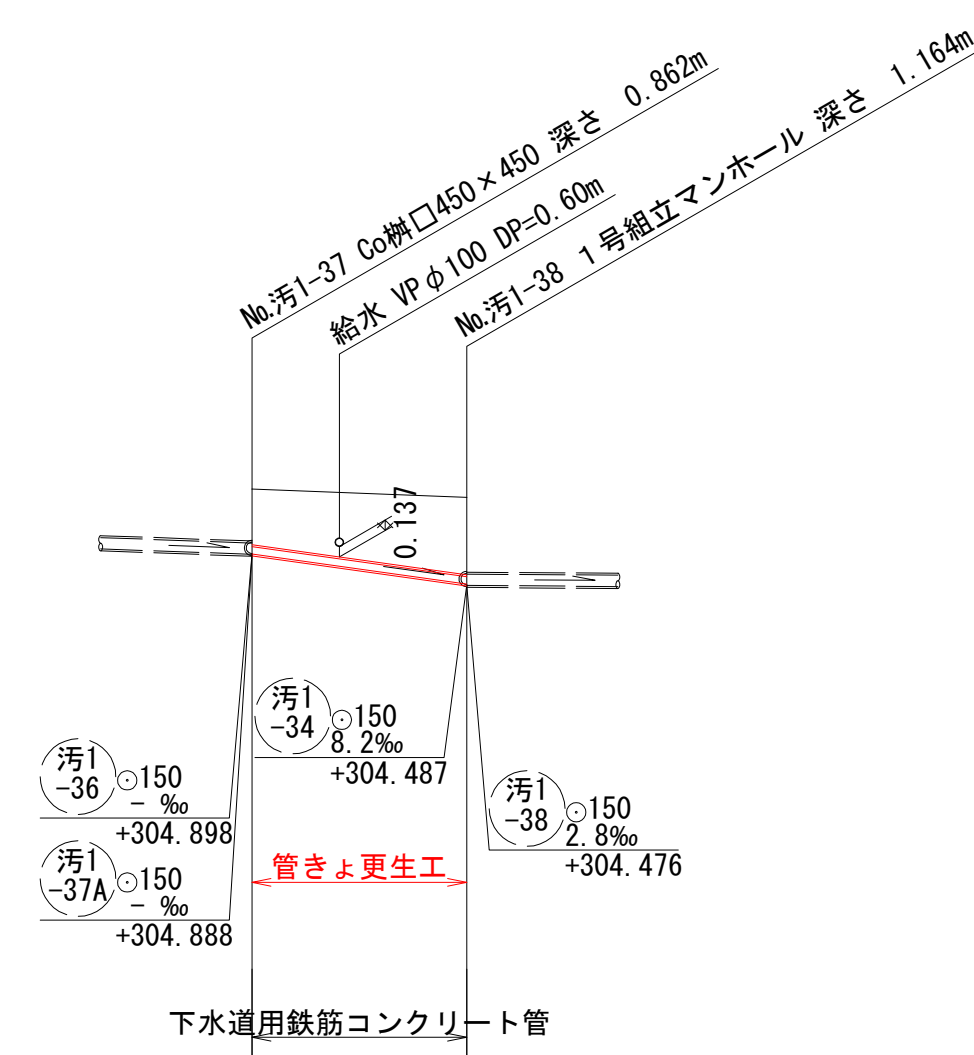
No.汚1-37 Co桝口450×450 深さ 0.862m

給水 VP$\phi$100 DP=0.60m

No.汚1-38 1号組立マンホール 深さ 1.164m

0.137

汚1 −34 ⊙150 8.2‰ +304.487

汚1 −36 ⊙150 − ‰ +304.898

汚1 −38 ⊙150 2.8‰ +304.476

汚1 −37A ⊙150 − ‰ +304.888

管きょ更生工

下水道用鉄筋コンクリート管